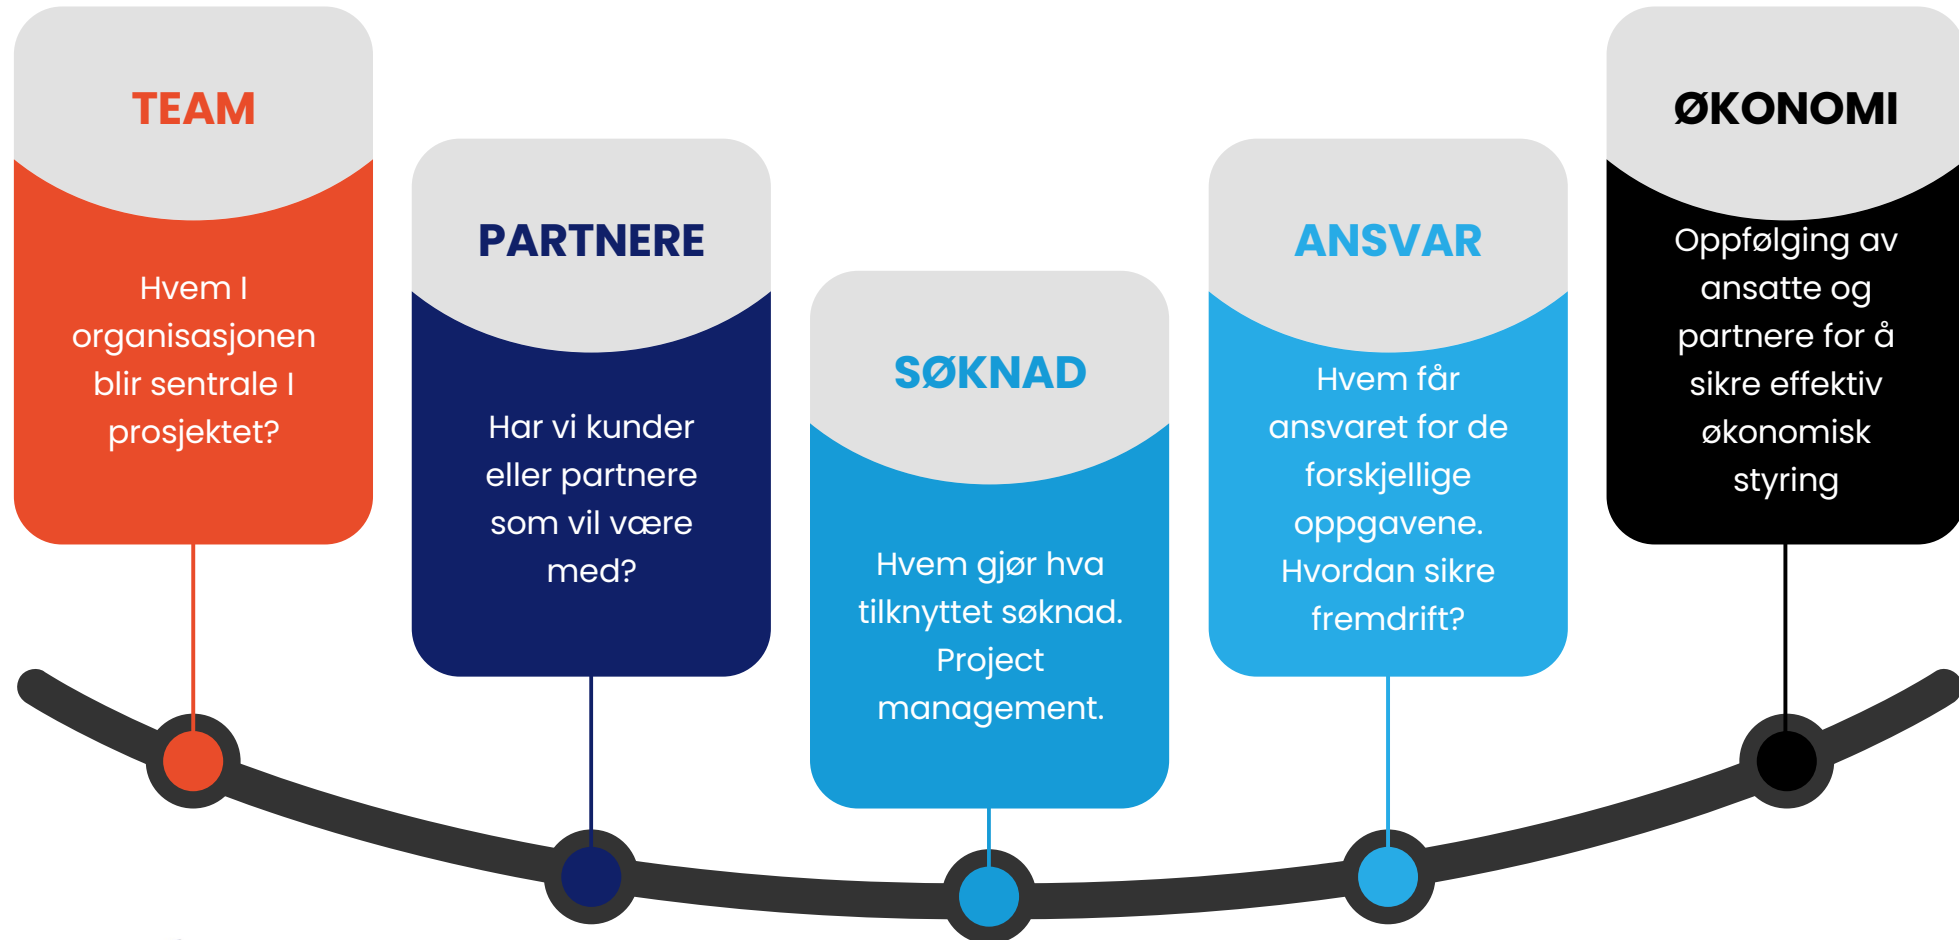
TEAM

Hvem I organisasjonen blir sentrale I prosjektet?

PARTNERE

Har vi kunder eller partnere som vil være med?

SØKNAD

Hvem gjør hva tilknyttet søknad. Project management.

ANSVAR

Hvem får ansvaret for de forskjellige oppgavene. Hvordan sikre fremdrift?

ØKONOMI

Oppfølging av ansatte og partnere for å sikre effektiv økonomisk styring